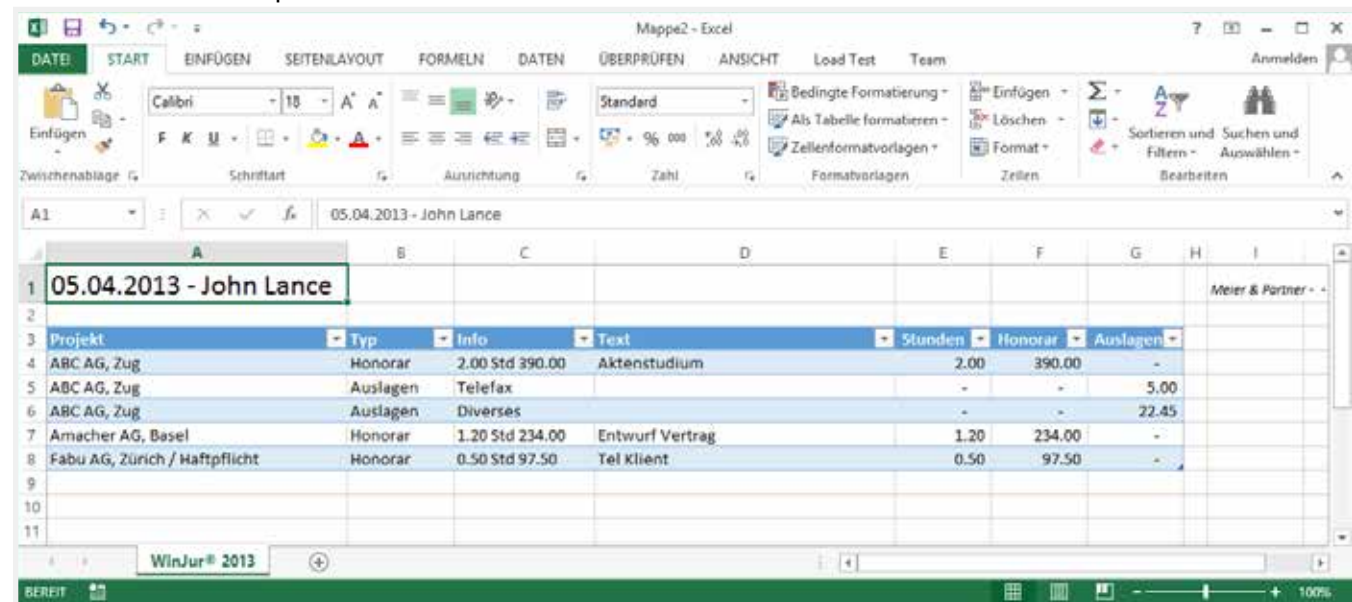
Mappe2 - Excel

? – □ ×

DATEI START EINFÜGEN SEITENLAYOUT FORMELN DATEN ÜBERPRÜFEN ANSICHT Load Test Team Anmelden

Einfügen
Zwischenablage

Calibri 18 A A
F K U
Schriftart

Ausrichtung

Standard
% 000
Zahl

Bedingte Formatierung
Als Tabelle formatieren
Zellenformatvorlagen
Formatvorlagen

Einfügen
Löschen
Format
Zellen

Sortieren und Filtern
Suchen und Auswählen
Bearbeiten

A1 05.04.2013 - John Lance

| | A | B | C | D | E | F | G | H | I |
|---|---|---|---|---|---|---|---|---|---|
| 1 | 05.04.2013 - John Lance | | | | | | | | Meier & Partner - - |
| 2 | | | | | | | | | |
| 3 | Projekt | Typ | Info | Text | Stunden | Honorar | Auslagen | | |
| 4 | ABC AG, Zug | Honorar | 2.00 Std 390.00 | Aktenstudium | 2.00 | 390.00 | - | | |
| 5 | ABC AG, Zug | Auslagen | Telefax | | - | - | 5.00 | | |
| 6 | ABC AG, Zug | Auslagen | Diverses | | - | - | 22.45 | | |
| 7 | Amacher AG, Basel | Honorar | 1.20 Std 234.00 | Entwurf Vertrag | 1.20 | 234.00 | - | | |
| 8 | Fabu AG, Zürich / Haftpflicht | Honorar | 0.50 Std 97.50 | Tel Klient | 0.50 | 97.50 | - | | |
| 9 | | | | | | | | | |
| 10 | | | | | | | | | |
| 11 | | | | | | | | | |

WinJur® 2013

BEREIT 100%